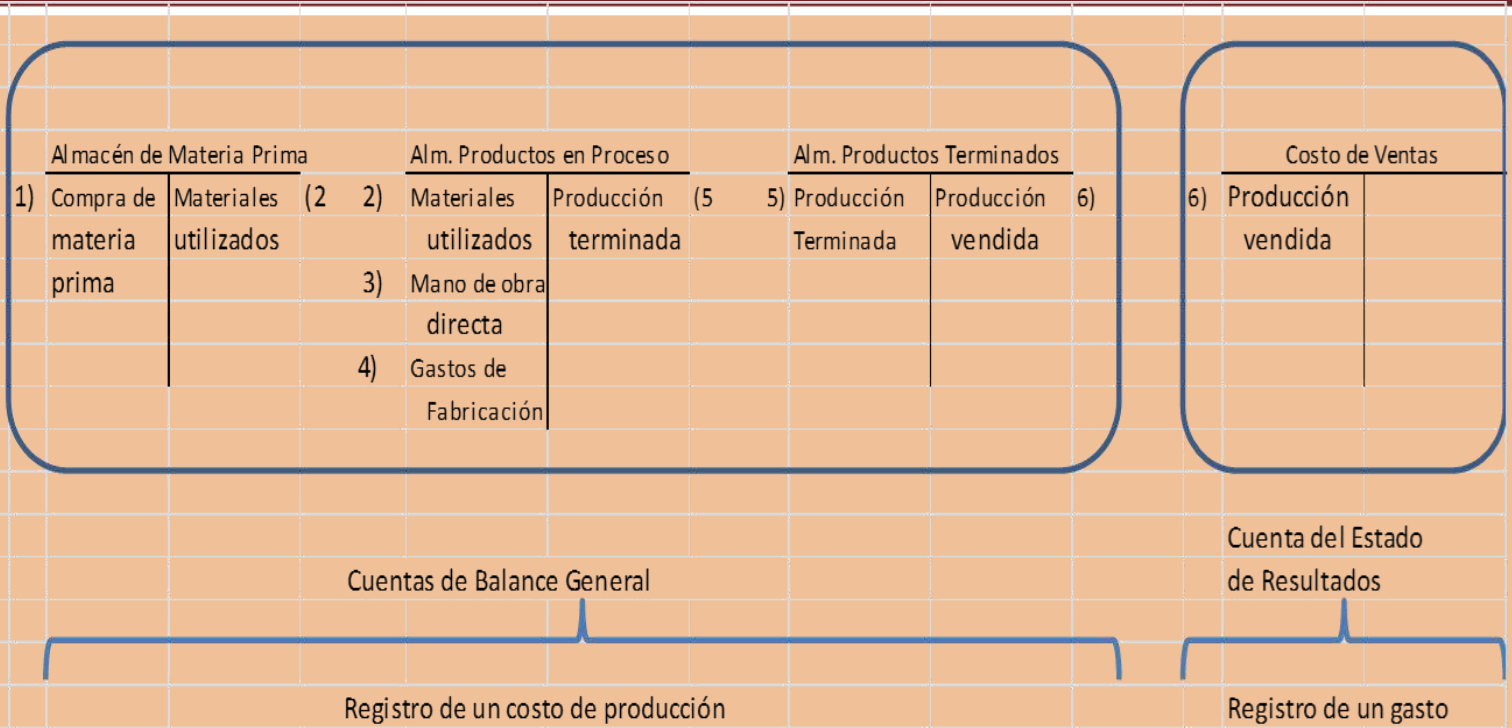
| Almacén de Materia Prima | |
|---|---|
| 1) Compra de materia prima | Materiales utilizados (2 |

| Alm. Productos en Proceso | |
|---|---|
| 2) Materiales utilizados | Producción terminada (5 |
| 3) Mano de obra directa | |
| 4) Gastos de Fabricación | |

| Alm. Productos Terminados | |
|---|---|
| 5) Producción Terminada | Producción vendida 6) |

| Costo de Ventas | |
|---|---|
| 6) Producción vendida | |

Cuentas de Balance General

Cuenta del Estado de Resultados

Registro de un costo de producción

Registro de un gasto